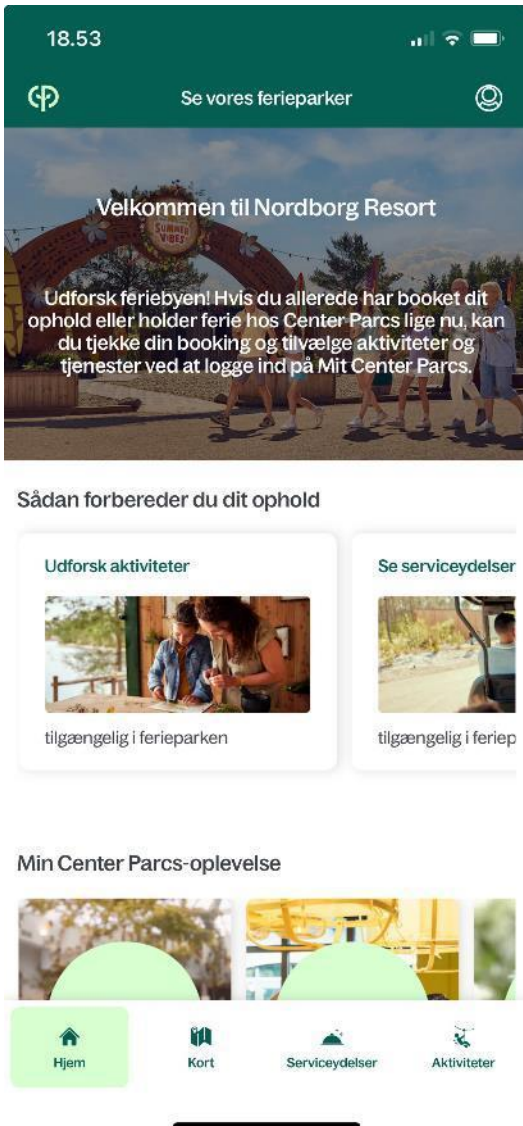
18.53

Se vores ferieparker

Velkommen til Nordborg Resort

Udforsk feriebyen! Hvis du allerede har booket dit ophold eller holder ferie hos Center Parcs lige nu, kan du tjekke din booking og tilvælge aktiviteter og tjenester ved at logge ind på Mit Center Parcs.

Sådan forbereder du dit ophold

Udforsk aktiviteter

tilgængelig i ferieparken

Se serviceydelser

tilgængelig i feriep

Min Center Parcs-oplevelse

Hjem

Kort

Serviceydelser

Aktiviteter